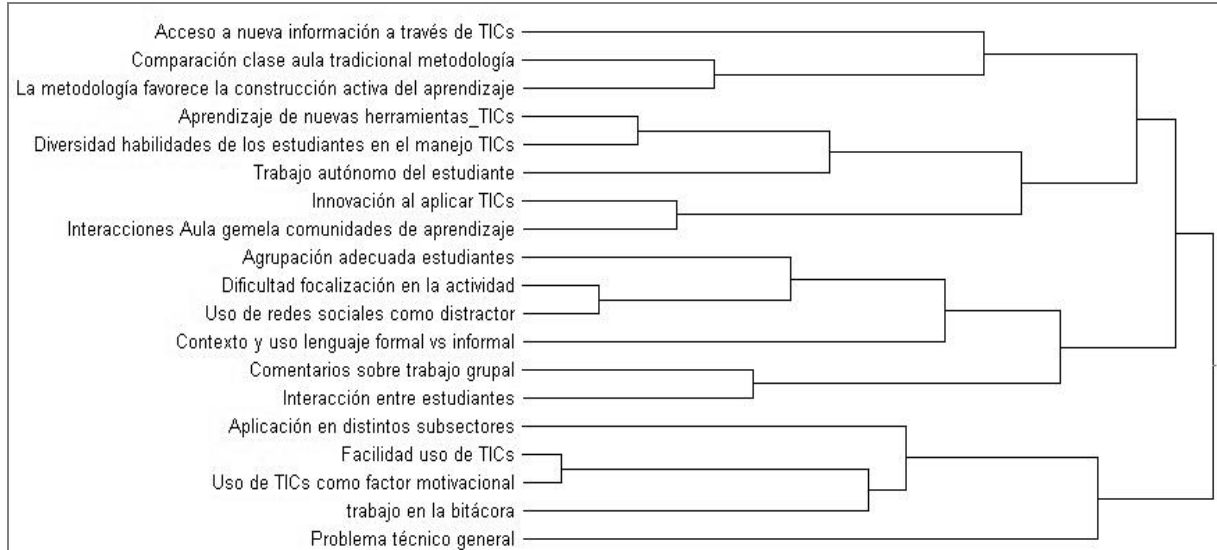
Acceso a nueva información a través de TICs
Comparación clase aula tradicional metodología
La metodología favorece la construcción activa del aprendizaje
Aprendizaje de nuevas herramientas_TICs
Diversidad habilidades de los estudiantes en el manejo TICs
Trabajo autónomo del estudiante
Innovación al aplicar TICs
Interacciones Aula gemela comunidades de aprendizaje
Agrupación adecuada estudiantes
Dificultad focalización en la actividad
Uso de redes sociales como distractor
Contexto y uso lenguaje formal vs informal
Comentarios sobre trabajo grupal
Interacción entre estudiantes
Aplicación en distintos subsectores
Facilidad uso de TICs
Uso de TICs como factor motivacional
trabajo en la bitácora
Problema técnico general